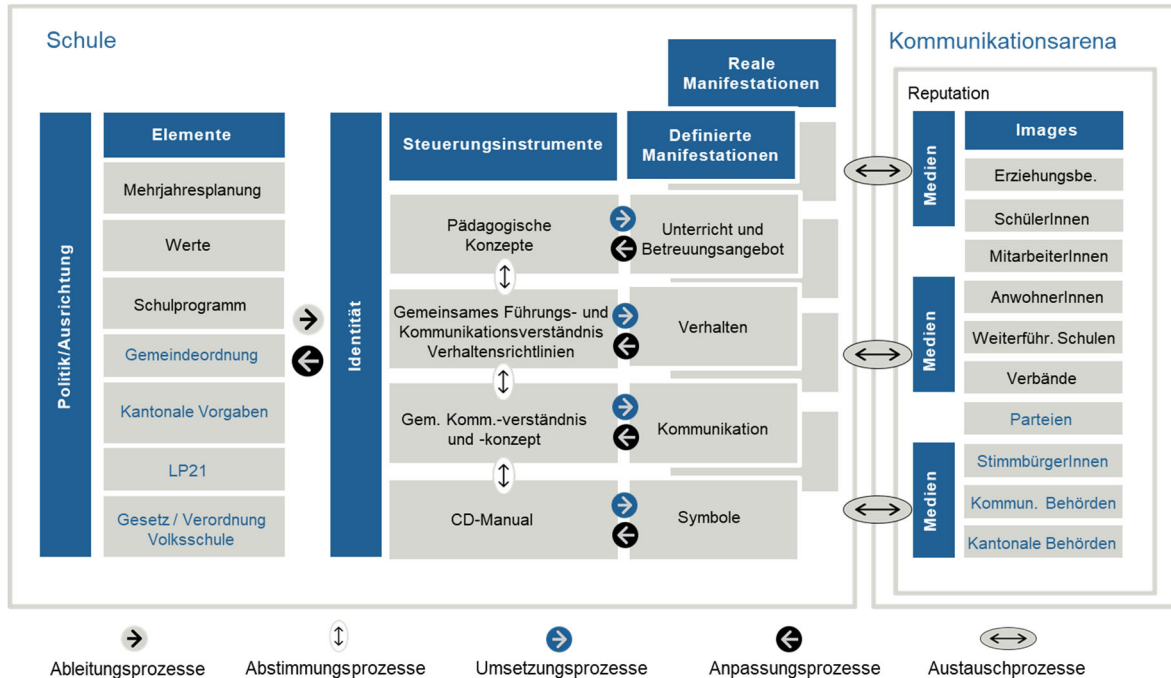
Schule

Politik/Ausrichtung

Elemente

Mehrjahresplanung

Werte

Schulprogramm

Gemeindeordnung

Kantonale Vorgaben

LP21

Gesetz / Verordnung Volksschule

Identität

Steuerungsinstrumente

Pädagogische Konzepte

Gemeinsames Führungs- und Kommunikationsverständnis Verhaltensrichtlinien

Gem. Komm.-verständnis und -konzept

CD-Manual

Reale Manifestationen

Definierte Manifestationen

Unterricht und Betreuungsangebot

Verhalten

Kommunikation

Symbole

Kommunikationsarena

Reputation

Medien

Medien

Medien

Images

Erziehungsbe.

SchülerInnen

MitarbeiterInnen

AnwohnerInnen

Weiterführ. Schulen

Verbände

Parteien

StimmbürgerInnen

Kommun. Behörden

Kantonale Behörden

Ableitungsprozesse

Abstimmungsprozesse

Umsetzungsprozesse

Anpassungsprozesse

Austauschprozesse